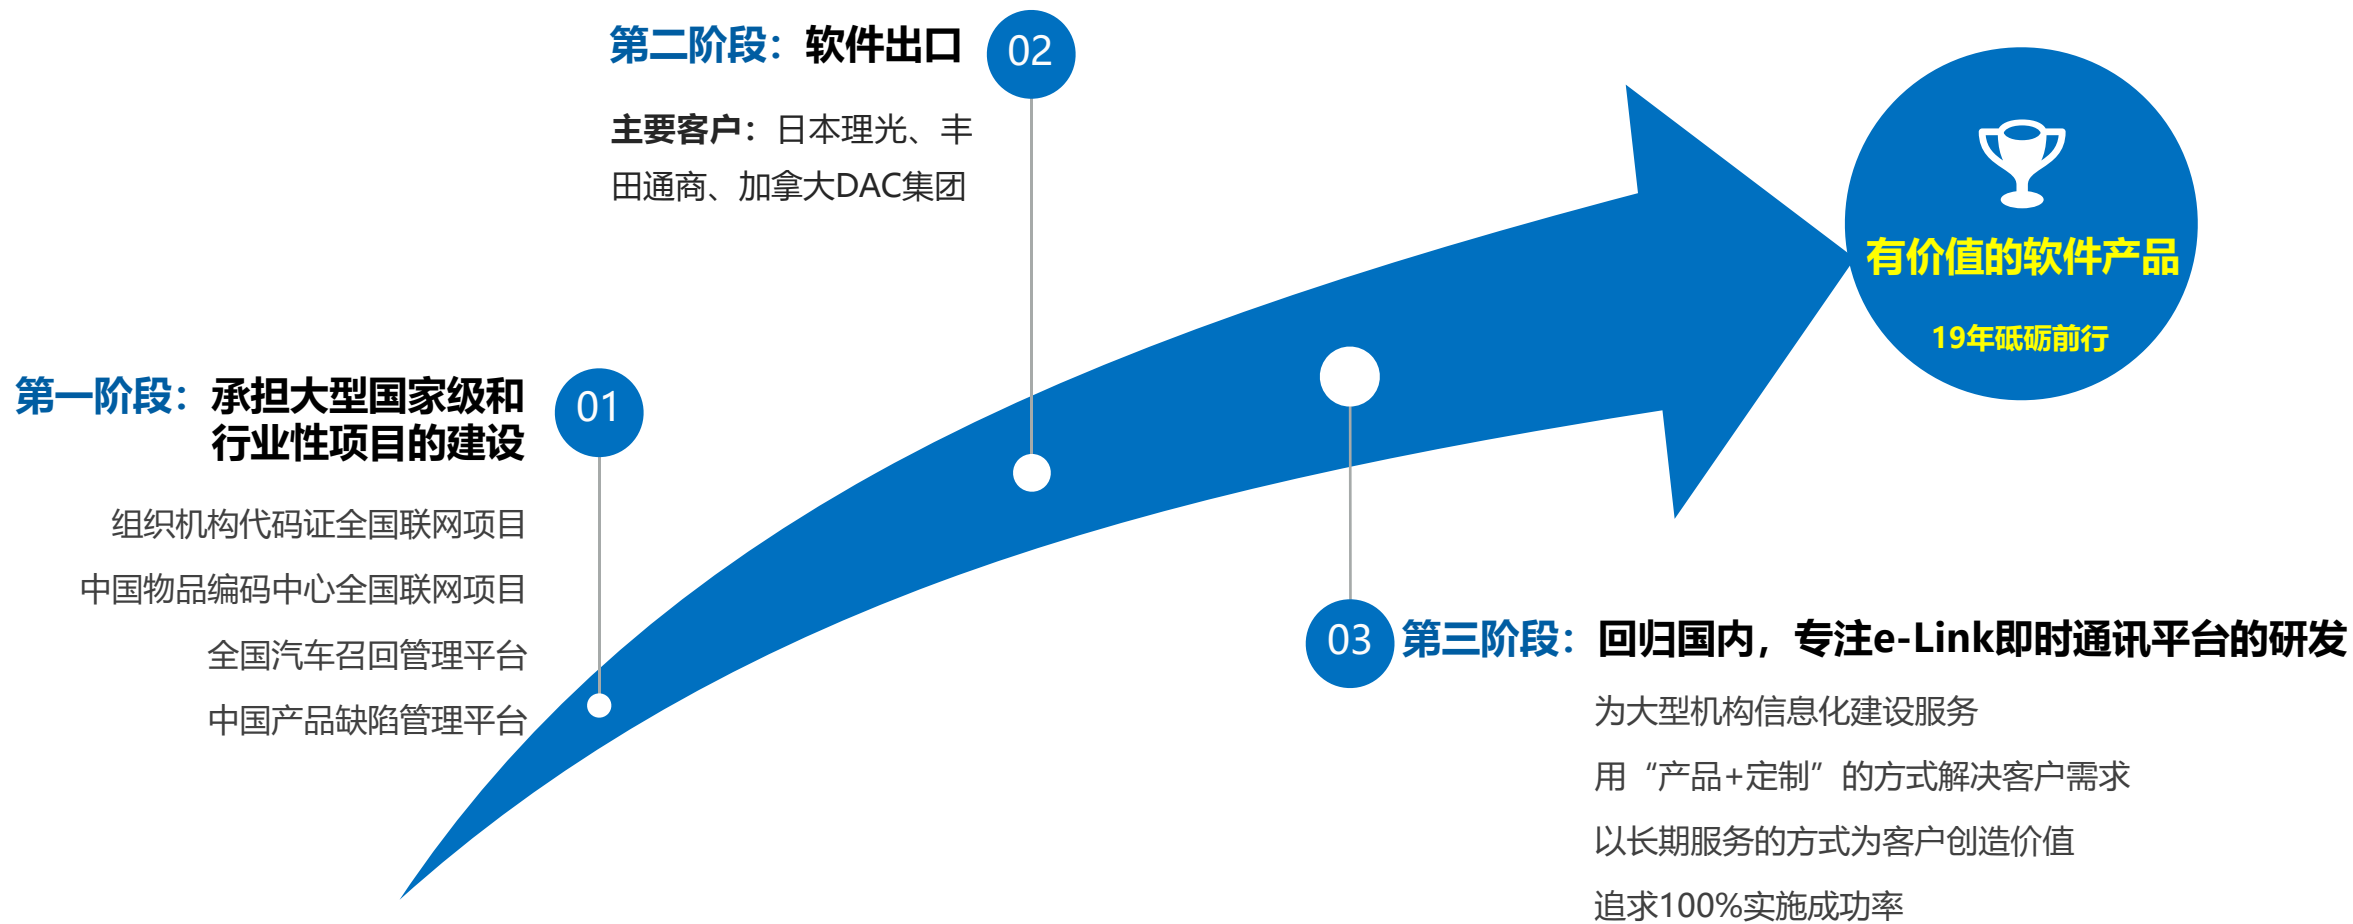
第一阶段：承担大型国家级和行业性项目的建设

01

组织机构代码证全国联网项目

中国物品编码中心全国联网项目

全国汽车召回管理平台

中国产品缺陷管理平台

第二阶段：软件出口

02

主要客户：日本理光、丰田通商、加拿大DAC集团

03

第三阶段：回归国内，专注e-Link即时通讯平台的研发

为大型机构信息化建设服务

用“产品+定制”的方式解决客户需求

以长期服务的方式为客户创造价值

追求100%实施成功率

有价值的软件产品

19年砥砺前行